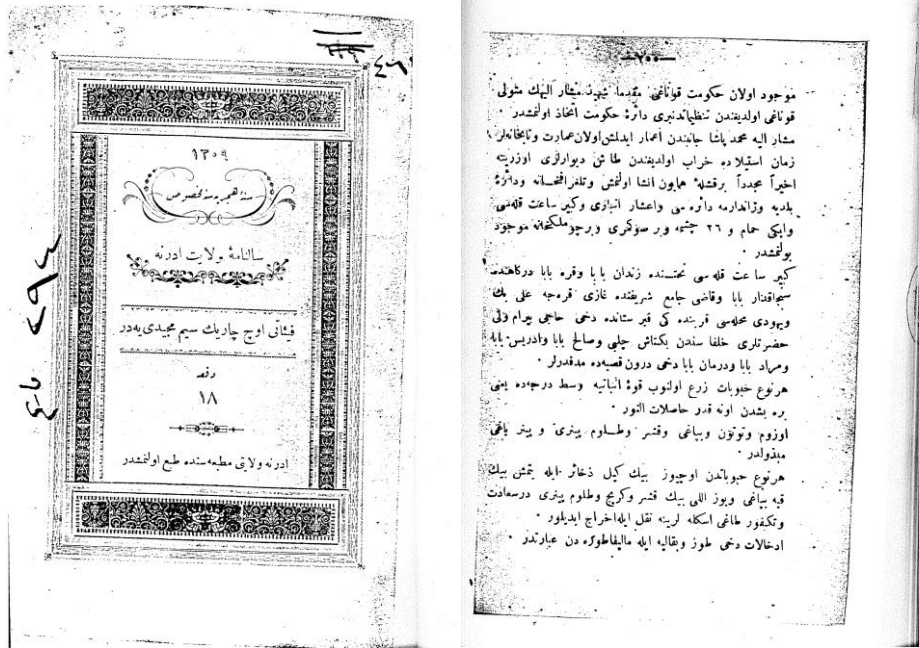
٤٦

١٣٠٩

سنهٔ هجریه سنه مخصوص

سالنامهٔ ولایت ادرنه

فیئاتی اوچ چاریك سیم مجیدی یه در

دفعه
١٨

ادرنه ولایتی مطبعه سنده طبع اولنمشدر

—٢٠٠—

موجود اولان حکومت قوناغی مقدما شهیر مشار الیهك منولی قوناغی اولدیغندن تنظیماتدنبری دائرهٔ حکومت اتخاذ اولنمشدر . مشار الیه محمد پاشا جانبندن اعمار ایدلمش اولان عمارت و کتبخانه‌لر زمان استیلاده خراب اولدیغندن طاشی دیوارلری اوزرینه اخیراً مجدداً برقشله همایون انشا اولنمش و تلغرافخانه و دائرهٔ بلدیه و زراعت اداره دائره سی و اعشار انباری و کیف ساعت قله‌سی وایکی حمام و ٢٦ جشمه و بر سوکری و برجوملکخانه موجود بولنمقدر .

کیف ساعت قله‌سی تحتنده زندان بابا و قره بابا درگاهنده سنجاقدار بابا و قاضی جامع شریفنده غازی قره‌جه علی بك و یهودی محله‌سی قربنده کی قبرستانده دخی حاجی پیرام ولی حضرتلری خلفا سندن بکتاش چلبی و صالح بابا و ادریس بابا و مراد بابا و ردمان بابا دخی درون قصبه‌ده مدفوندر .

هرنوع حبوبات زرع اولنوب قوهٔ انباتیه وسط درجه‌ده یعنی بره بشدن اونه قدر حاصلات الور .

اوزوم و توتون و بیاض قشر و طلوم پنیری و پنیر یاغی مبذولدر .

هرنوع حبوباتدن اوچیوز بیك کیل ذخائر ایله بتمش بیك قیه بیاض و بوز اللی بیك قشر و کریچ و طلوم پنیری درسعادت و تکفور طاغی اسکله لرینه نقل ایله اخراج ایدیلور .

ادخالات دخی طوز و بقالیه ایله مالیفاطوره دن عبارتدر .